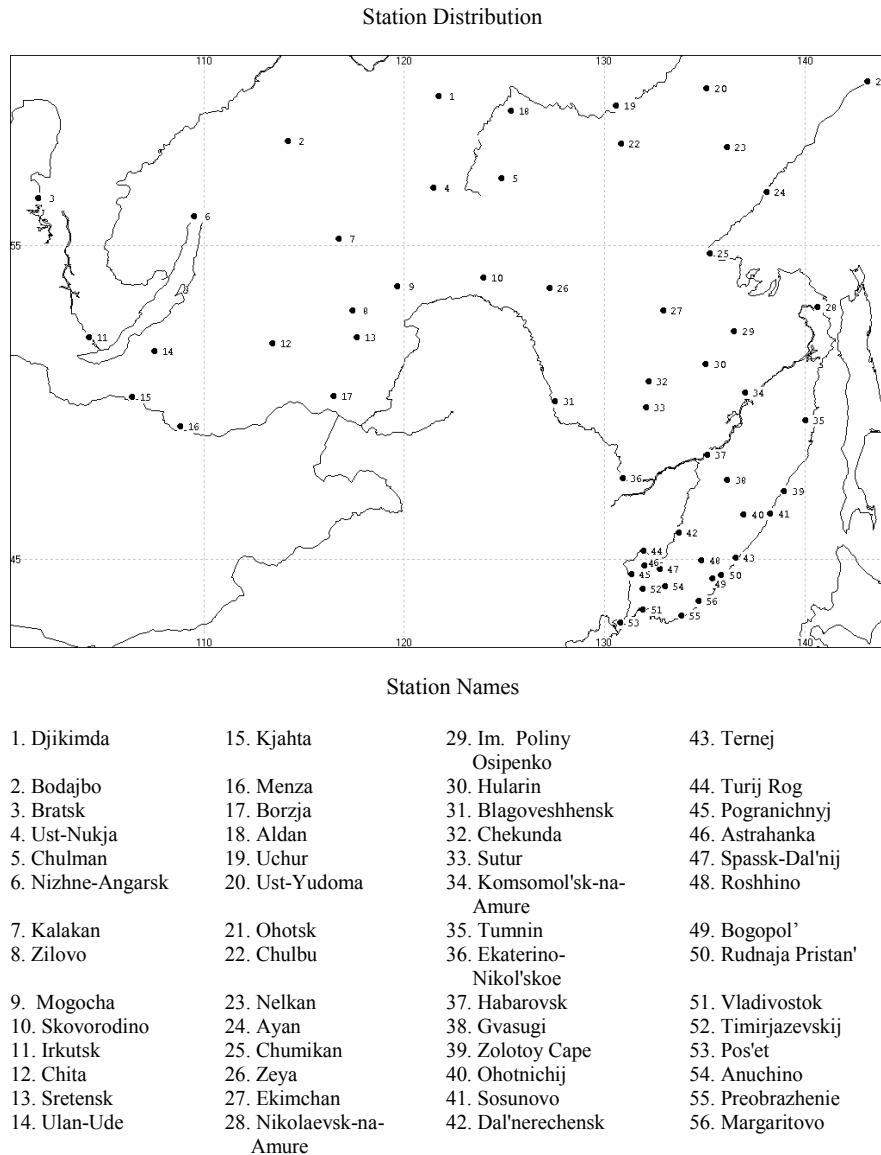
Station Distribution

110 120 130 140

1 18 19 20 2
2 22 23
3 4 5 24
6
55 7 25
9 10 26
8 28
11 12 13 27 29
14 30
32
15 17 31 33 34
16 35
37
36 38
39
40 41
42
45 44 48 43
46 47 50
45 52 54 49
51 56
53 55

110 130 140

Station Names

| | | | |
|---|---|---|---|
| 1. Djikimda | 15. Kjahta | 29. Im. Poliny Osipenko | 43. Ternej |
| 2. Bodajbo | 16. Menza | 30. Hularin | 44. Turij Rog |
| 3. Bratsk | 17. Borzja | 31. Blagoveshhensk | 45. Pogranichnyj |
| 4. Ust-Nukja | 18. Aldan | 32. Chekunda | 46. Astrahanka |
| 5. Chulman | 19. Uchur | 33. Sutur | 47. Spassk-Dal'nij |
| 6. Nizhne-Angarsk | 20. Ust-Yudoma | 34. Komsomol'sk-na-Amure | 48. Roshhino |
| 7. Kalakan | 21. Ohotsk | 35. Tumnin | 49. Bogopol' |
| 8. Zilovo | 22. Chulbu | 36. Ekaterino-Nikol'skoe | 50. Rudnaja Pristan' |
| 9. Mogocha | 23. Nelkan | 37. Habarovsk | 51. Vladivostok |
| 10. Skovorodino | 24. Ayan | 38. Gvasugi | 52. Timirjazevskij |
| 11. Irkutsk | 25. Chumikan | 39. Zolotoy Cape | 53. Pos'et |
| 12. Chita | 26. Zeya | 40. Ohotnichij | 54. Anuchino |
| 13. Sretensk | 27. Ekimchan | 41. Sosunovo | 55. Preobrazhenie |
| 14. Ulan-Ude | 28. Nikolaevsk-na-Amure | 42. Dal'nerechensk | 56. Margaritovo |